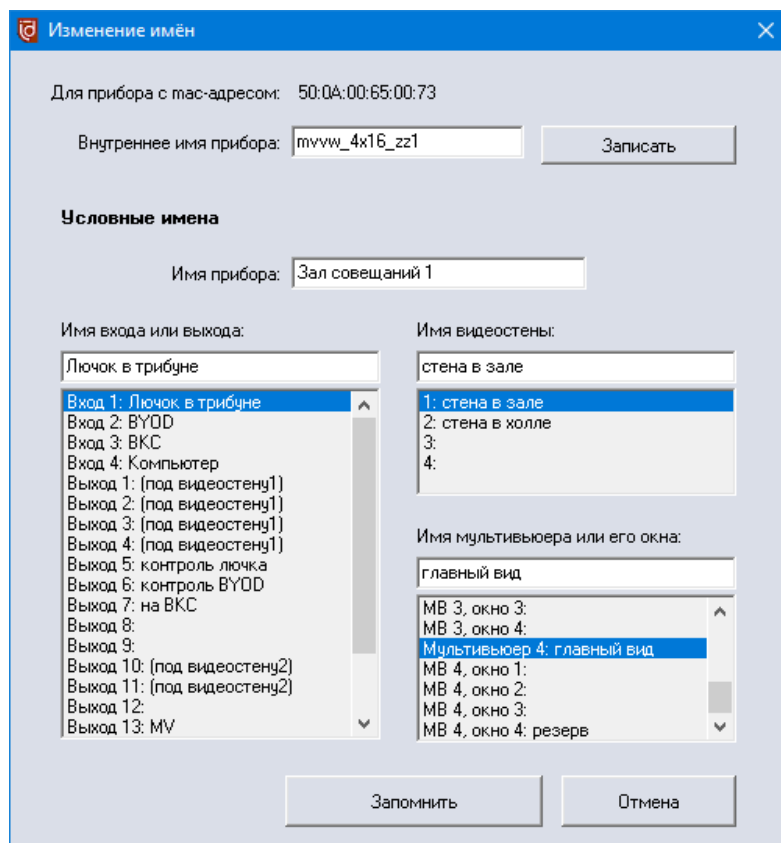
Изменение имён

Для прибора с mac-адресом: 50:0A:00:65:00:73

Внутреннее имя прибора: mvvw_4x16_zz1

Записать

Условные имена

Имя прибора: Зал совещаний 1

Имя входа или выхода:

Лючок в трибуне

Вход 1: Лючок в трибуне
Вход 2: BYOD
Вход 3: ВКС
Вход 4: Компьютер
Выход 1: (под видеостену1)
Выход 2: (под видеостену1)
Выход 3: (под видеостену1)
Выход 4: (под видеостену1)
Выход 5: контроль лючка
Выход 6: контроль BYOD
Выход 7: на ВКС
Выход 8:
Выход 9:
Выход 10: (под видеостену2)
Выход 11: (под видеостену2)
Выход 12:
Выход 13: MV

Имя видеостены:

стена в зале

1: стена в зале
2: стена в холле
3:
4:

Имя мультивьюера или его окна:

главный вид

МВ 3, окно 3:
МВ 3, окно 4:
Мультивьюер 4: главный вид
МВ 4, окно 1:
МВ 4, окно 2:
МВ 4, окно 3:
МВ 4, окно 4: резерв

Запомнить

Отмена